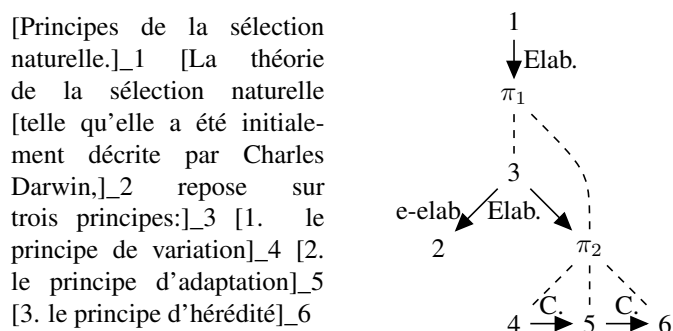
[Principes de la sélection naturelle.]_1 [La théorie de la sélection naturelle [telle qu'elle a été initialement décrite par Charles Darwin,]_2 repose sur trois principes:]_3 [1. le principe de variation]_4 [2. le principe d'adaptation]_5 [3. le principe d'hérédité]_6

1
Elab.
$\pi_1$
3
e-elab
Elab.
2
$\pi_2$
C.
C.
4
5
6